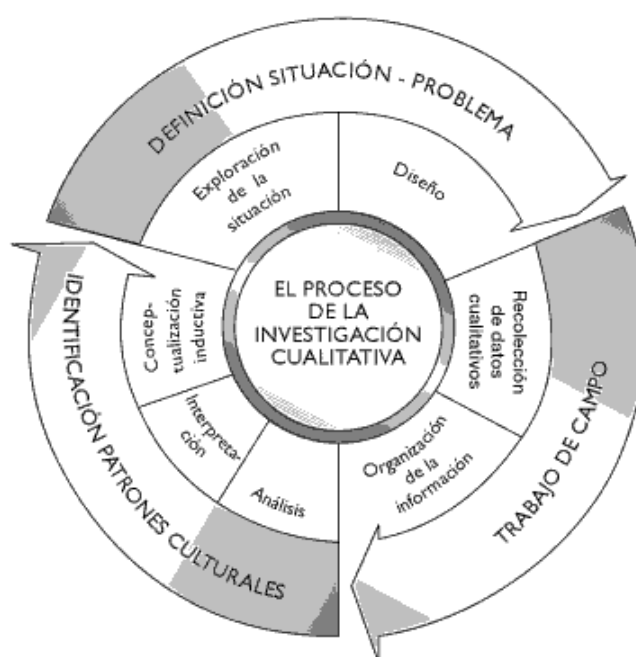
DEFINICIÓN SITUACIÓN - PROBLEMA

Exploración de la situación

Diseño

EL PROCESO DE LA INVESTIGACIÓN CUALITATIVA

Recolección de datos cualitativos

Organización de la información

Análisis

Interpretación

Conceptualización inductiva

TRABAJO DE CAMPO

IDENTIFICACIÓN PATRONES CULTURALES